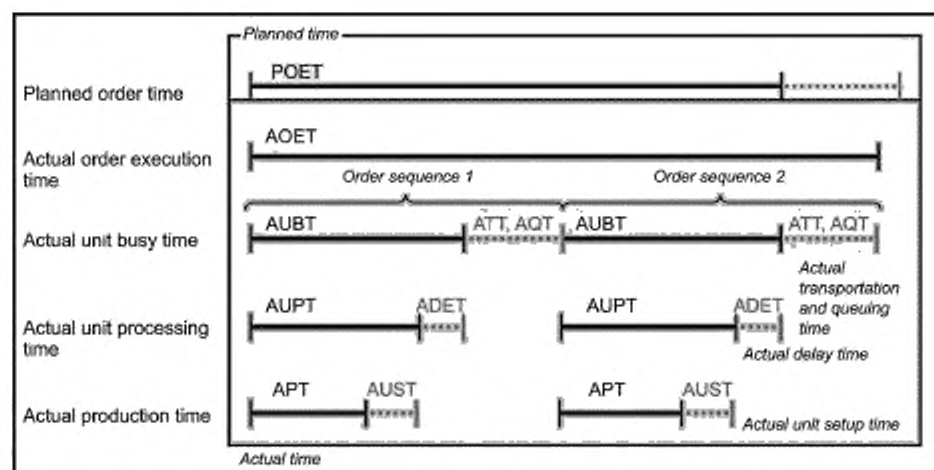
Planned time

Planned order time

POET

Actual order execution time

AOET

Order sequence 1

Order sequence 2

Actual unit busy time

AUBT

ATT, AQT

AUBT

ATT, AQT

Actual transportation and queuing time

Actual unit processing time

AUPT

ADET

AUPT

ADET

Actual delay time

Actual production time

APT

AUST

APT

AUST

Actual unit setup time

Actual time